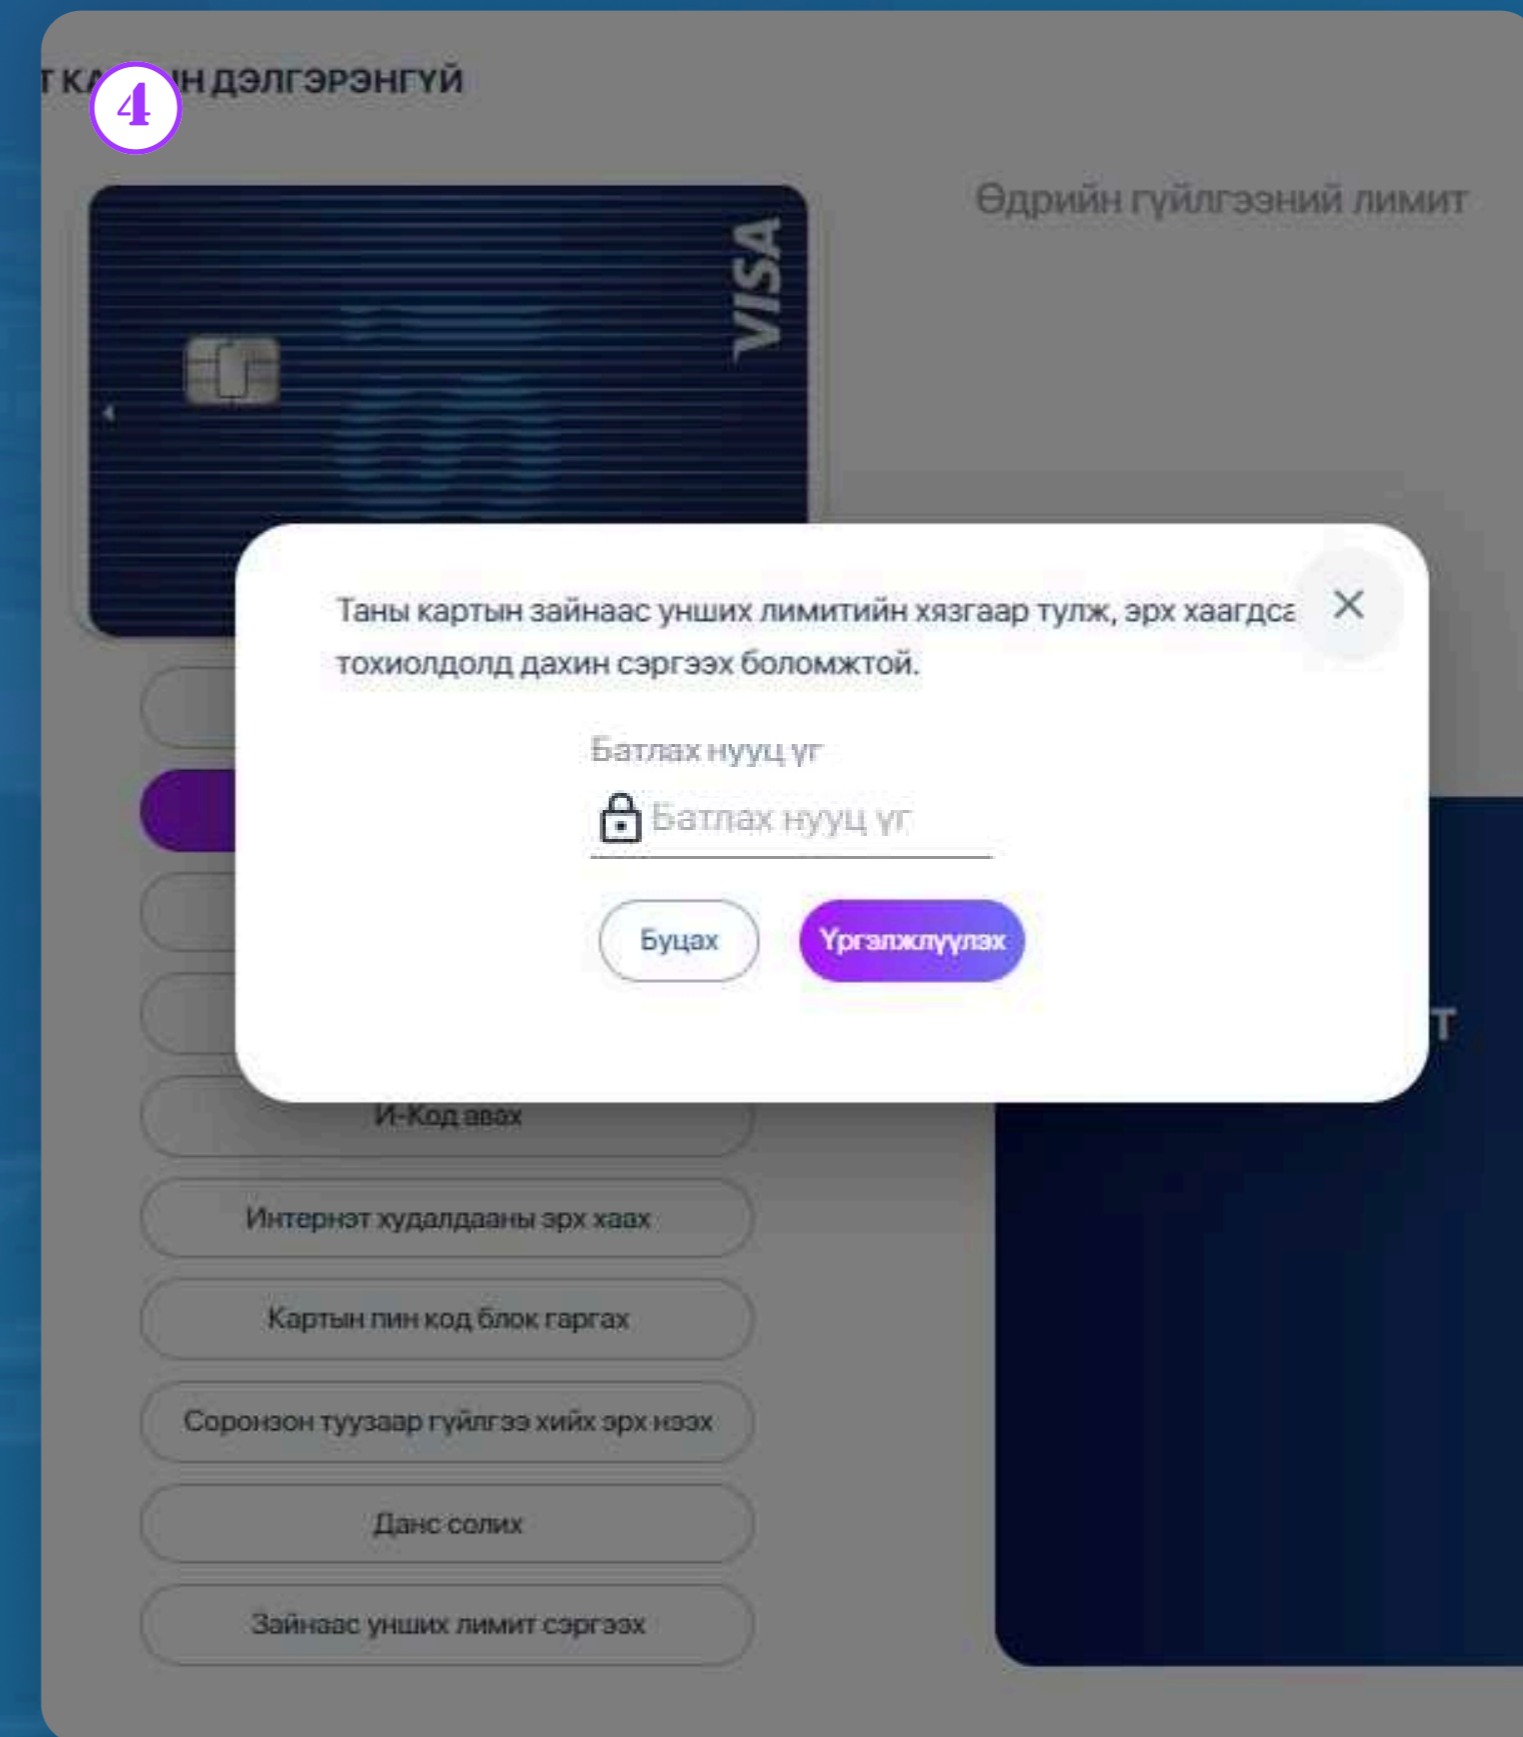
4

Т КА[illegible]Н ДЭЛГЭРЭНГҮЙ

Өдрийн гүйлгээний лимит

VISA

Таны картын зайнаас унших лимитийн хязгаар тулж, эрх хаагдса тохиолдолд дахин сэргээх боломжтой.

Батлах нууц үг

Батлах нууц үг

Буцах

Үргэлжлүүлэх

Т

И-Код авах

Интернэт худалдааны эрх хаах

Картын пин код блок гаргах

Соронзон туузаар гүйлгээ хийх эрх нээх

Данс солих

Зайнаас унших лимит сэргээх